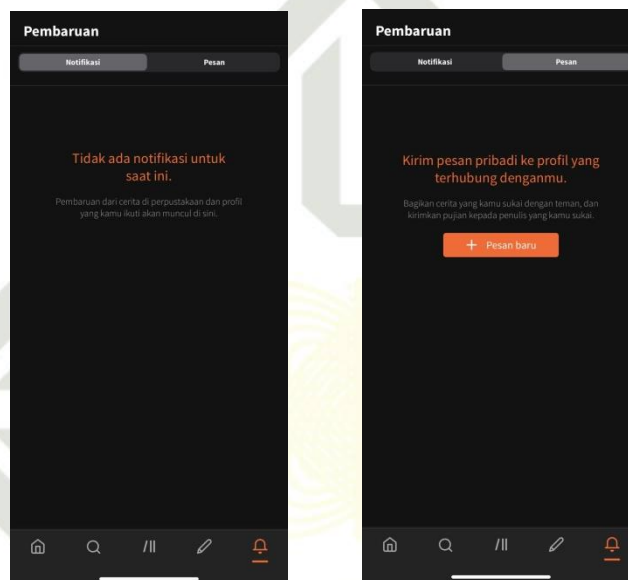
Pembaruan

Notifikasi | Pesan

Tidak ada notifikasi untuk saat ini.

Pembaruan dari cerita di perpustakaan dan profil yang kamu ikuti akan muncul di sini.

Pembaruan

Notifikasi | Pesan

Kirim pesan pribadi ke profil yang terhubung denganmu.

Bagikan cerita yang kamu sukai dengan teman, dan kirimkan pujian kepada penulis yang kamu sukai.

+ Pesan baru